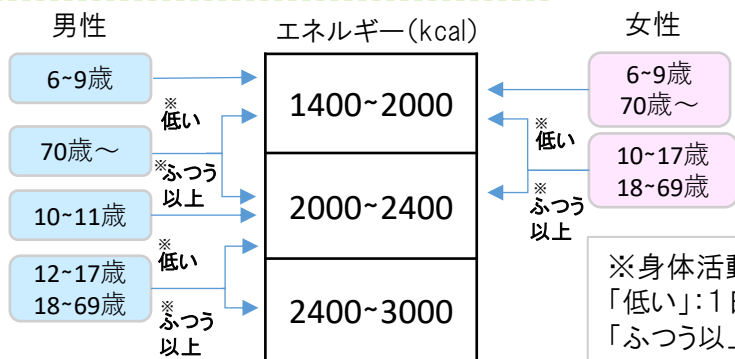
男性

エネルギー(kcal)

女性

6~9歳

※低い

70歳～

※ふつう以上

10~11歳

※低い

12~17歳
18~69歳

※ふつう以上

1400~2000

2000~2400

2400~3000

6~9歳
70歳～

※低い

10~17歳
18~69歳

※ふつう以上

※身体活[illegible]
「低い」:１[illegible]
「ふつう以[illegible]